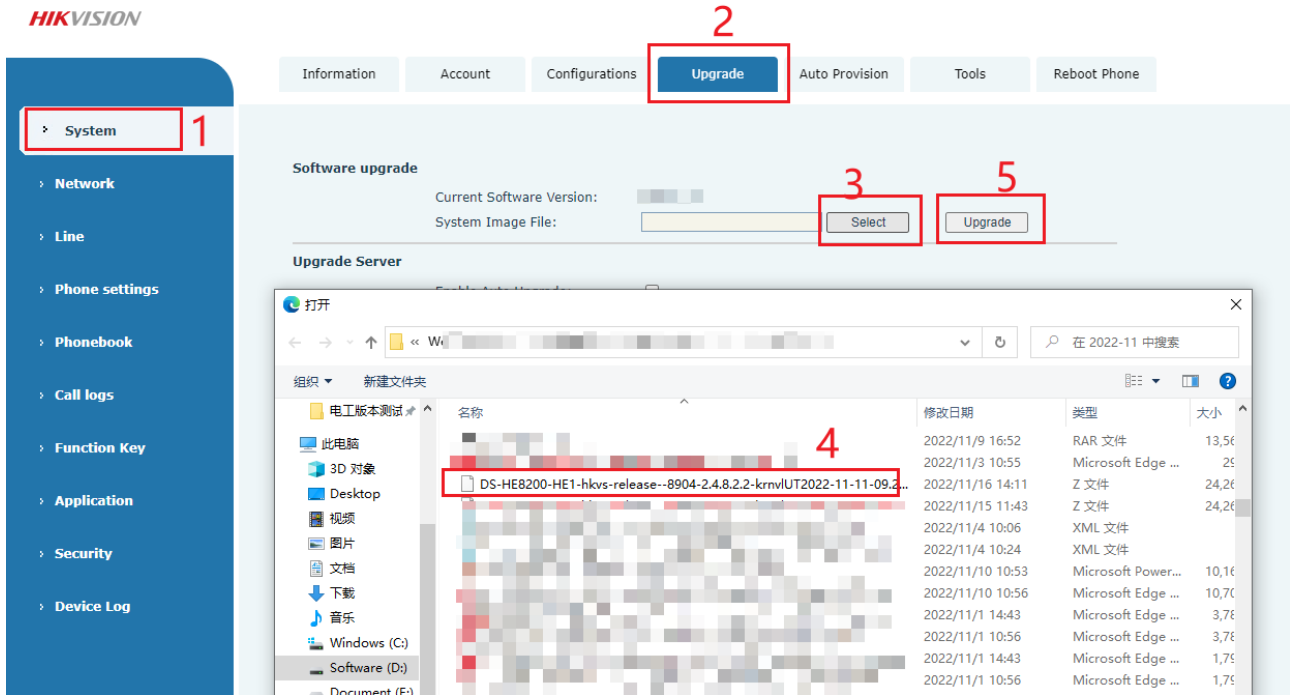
HIKVISION

2

Information | Account | Configurations | Upgrade | Auto Provision | Tools | Reboot Phone

System 1

Network

Line

Phone settings

Phonebook

Call logs

Function Key

Application

Security

Device Log

Software upgrade

Current Software Version:

System Image File:

3 Select

5 Upgrade

Upgrade Server

Enable Auto Upgrade:

打开

« W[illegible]

在 2022-11 中搜索

组织 ▾ 新建文件夹

电工版本测试

此电脑

3D 对象

Desktop

视频

图片

文档

下载

音乐

Windows (C:)

Software (D:)

Document (E:)

名称

4

DS-HE8200-HE1-hkvs-release--8904-2.4.8.2.2-krnvlUT2022-11-11-09.2...

| 修改日期 | 类型 | 大小 |
|---|---|---|
| 2022/11/9 16:52 | RAR 文件 | 13,5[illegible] |
| 2022/11/3 10:55 | Microsoft Edge ... | 2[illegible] |
| 2022/11/16 14:11 | Z 文件 | 24,2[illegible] |
| 2022/11/15 11:43 | Z 文件 | 24,2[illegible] |
| 2022/11/4 10:06 | XML 文件 | |
| 2022/11/4 10:24 | XML 文件 | |
| 2022/11/10 10:53 | Microsoft Power... | 10,1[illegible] |
| 2022/11/10 10:56 | Microsoft Edge ... | 10,7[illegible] |
| 2022/11/1 14:43 | Microsoft Edge ... | 3,7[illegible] |
| 2022/11/1 10:56 | Microsoft Edge ... | 3,7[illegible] |
| 2022/11/1 14:43 | Microsoft Edge ... | 1,7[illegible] |
| 2022/11/1 10:56 | Microsoft Edge ... | 1,7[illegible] |